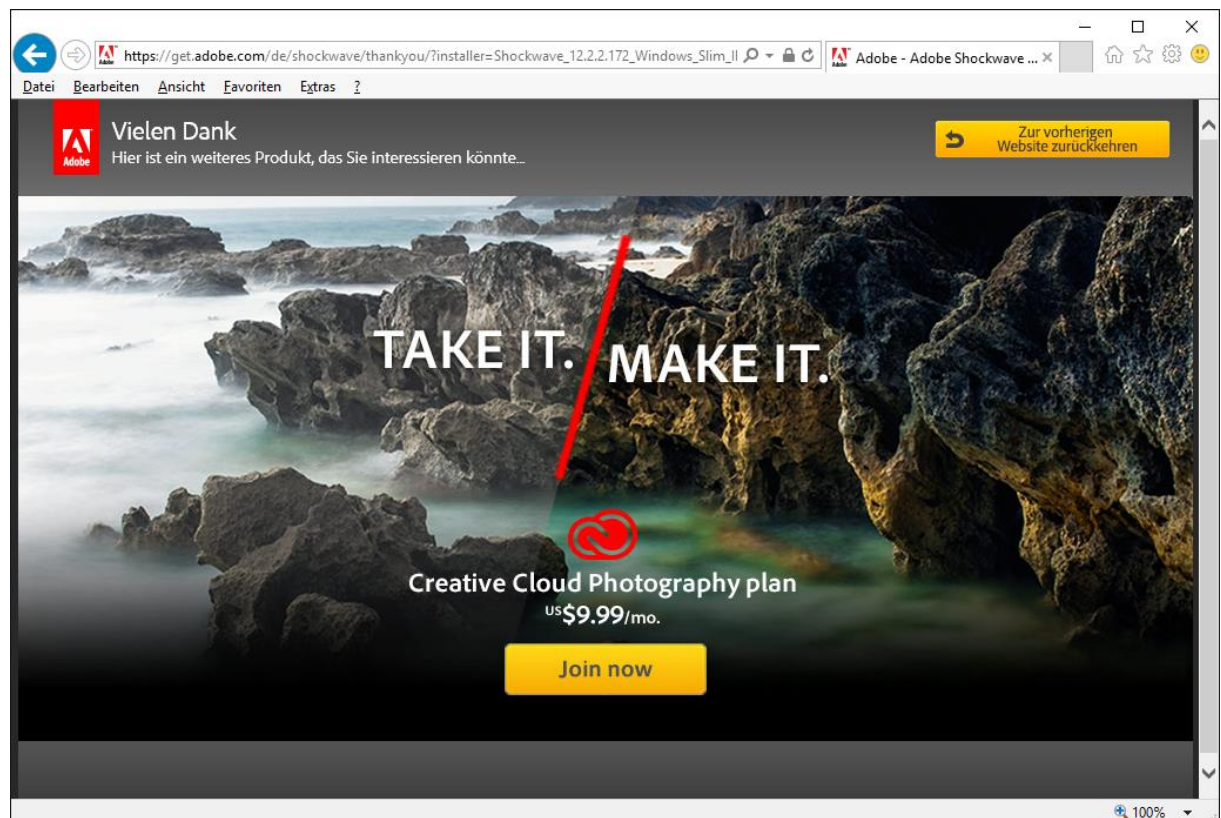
https://get.adobe.com/de/shockwave/thankyou/?installer=Shockwave_12.2.2.172_Windows_Slim_Il

Adobe - Adobe Shockwave ...

Datei Bearbeiten Ansicht Favoriten Extras ?

Adobe

Vielen Dank
Hier ist ein weiteres Produkt, das Sie interessieren könnte...

Zur vorherigen Website zurückkehren

TAKE IT. MAKE IT.

Creative Cloud Photography plan
US$9.99/mo.

Join now

100%